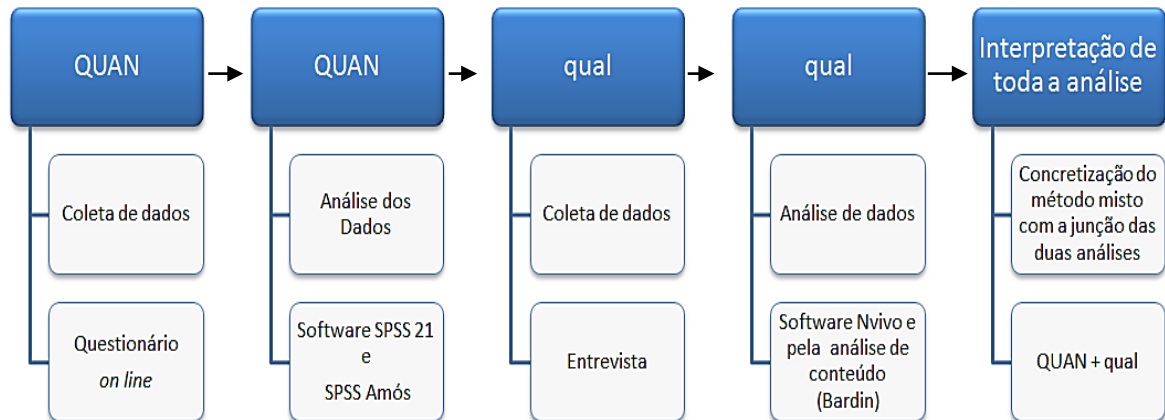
QUAN

Coleta de dados

Questionário *on line*

QUAN

Análise dos Dados

Software SPSS 21 e SPSS Amós

qual

Coleta de dados

Entrevista

qual

Análise de dados

Software Nvivo e pela análise de conteúdo (Bardin)

Interpretação de toda a análise

Concretização do método misto com a junção das duas análises

QUAN + qual